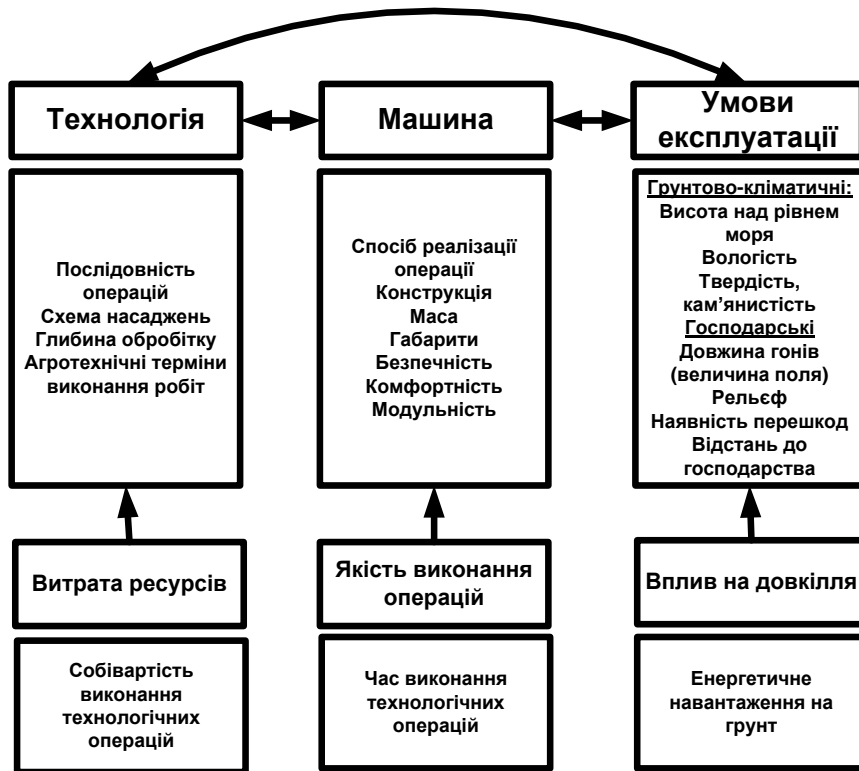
Технологія

Машина

Умови експлуатації

Послідовність операцій
Схема насаджень
Глибина обробітку
Агротехнічні терміни виконання робіт

Спосіб реалізації операції
Конструкція
Маса
Габарити
Безпечність
Комфортність
Модульність

Грунтово-кліматичні:
Висота над рівнем моря
Вологість
Твердість, кам'янистість
Господарські
Довжина гонів (величина поля)
Рельєф
Наявність перешкод
Відстань до господарства

Витрата ресурсів

Якість виконання операцій

Вплив на довкілля

Собівартість виконання технологічних операцій

Час виконання технологічних операцій

Енергетичне навантаження на грунт